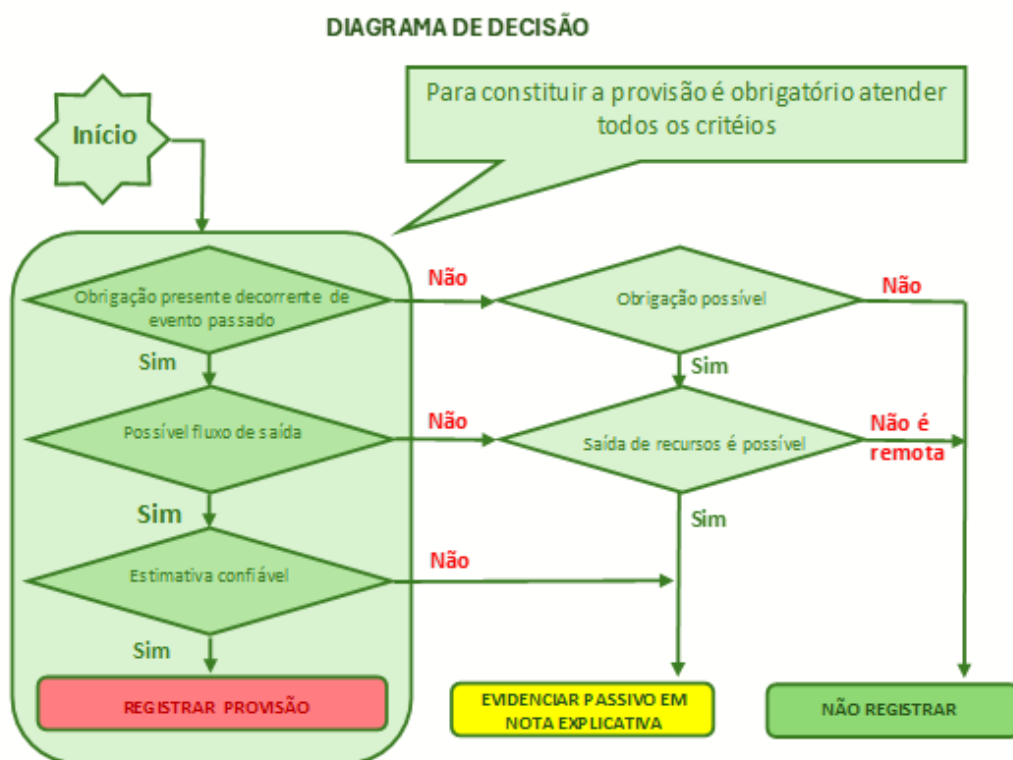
DIAGRAMA DE DECISÃO

Início

Para constituir a provisão é obrigatório atender todos os critéios

Obrigação presente decorrente de evento passado

Não

Obrigação possível

Não

Sim

Sim

Possível fluxo de saída

Não

Saída de recursos é possível

Não é remota

Sim

Sim

Estimativa confiável

Não

Sim

REGISTRAR PROVISÃO

EVIDENCIAR PASSIVO EM NOTA EXPLICATIVA

NÃO REGISTRAR